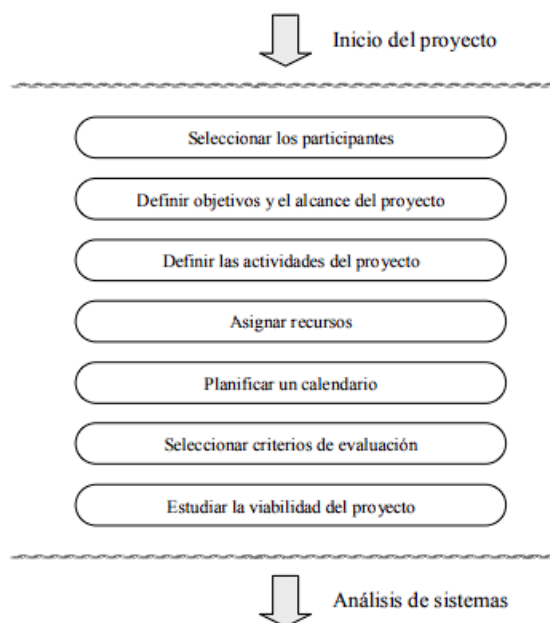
Inicio del proyecto

Seleccionar los participantes

Definir objetivos y el alcance del proyecto

Definir las actividades del proyecto

Asignar recursos

Planificar un calendario

Seleccionar criterios de evaluación

Estudiar la viabilidad del proyecto

Análisis de sistemas